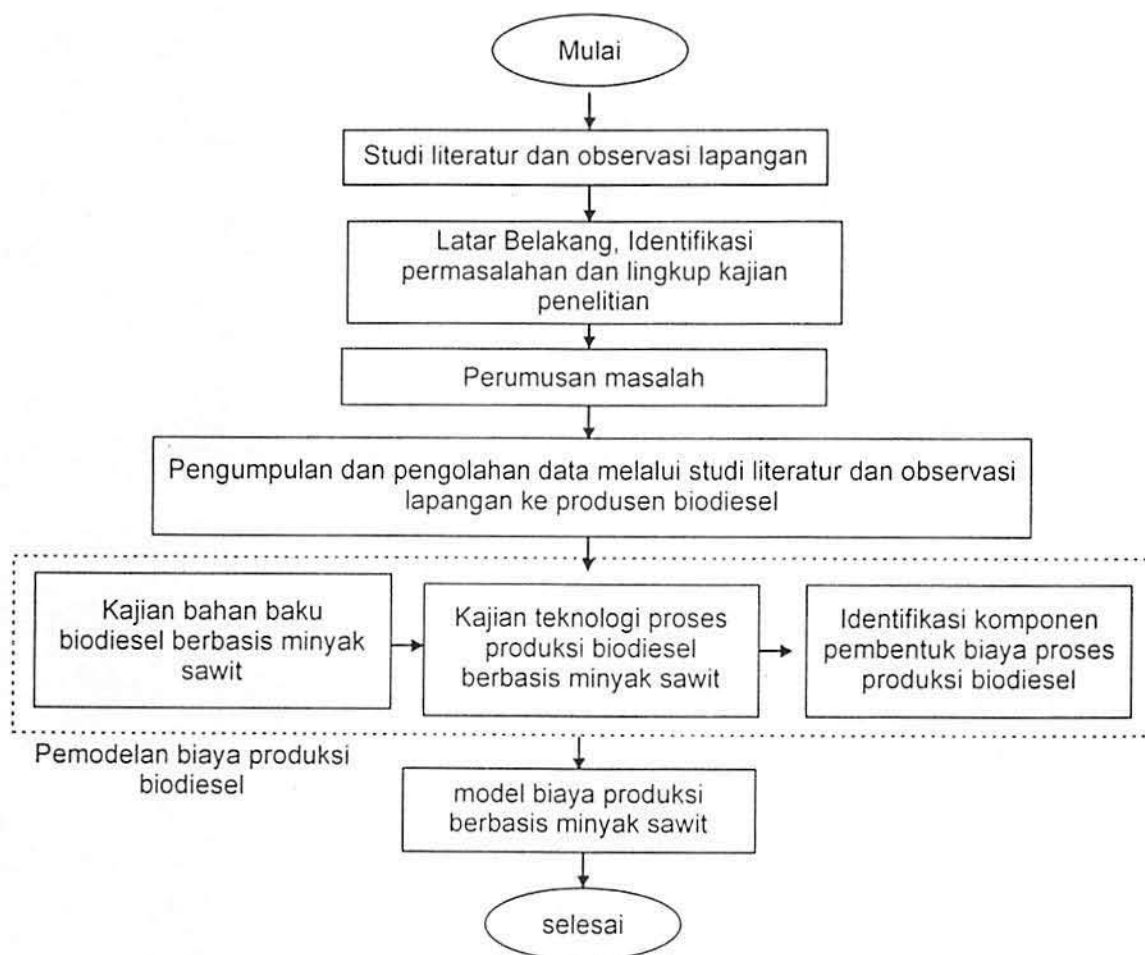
Mulai

Studi literatur dan observasi lapangan

Latar Belakang, Identifikasi permasalahan dan lingkup kajian penelitian

Perumusan masalah

Pengumpulan dan pengolahan data melalui studi literatur dan observasi lapangan ke produsen biodiesel

Kajian bahan baku biodiesel berbasis minyak sawit

Kajian teknologi proses produksi biodiesel berbasis minyak sawit

Identifikasi komponen pembentuk biaya proses produksi biodiesel

Pemodelan biaya produksi biodiesel

model biaya produksi berbasis minyak sawit

selesai